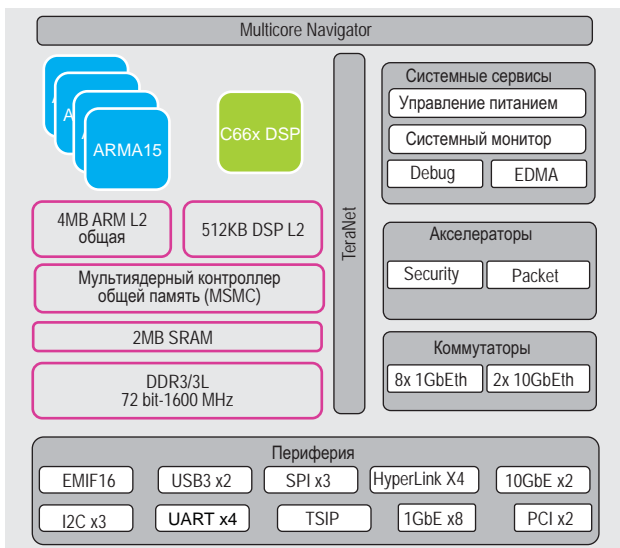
Multicore Navigator

A
A
ARMA15

C66x DSP

4MB ARM L2 общая

512KB DSP L2

Мультиядерный контроллер общей память (MSMC)

2MB SRAM

DDR3/3L
72 bit-1600 MHz

TeraNet

Системные сервисы

Управление питанием

Системный монитор

Debug

EDMA

Акселераторы

Security

Packet

Коммутаторы

8x 1GbEth

2x 10GbEth

Периферия

EMIF16

USB3 x2

SPI x3

HyperLink X4

10GbE x2

I2C x3

UART x4

TSIP

1GbE x8

PCI x2